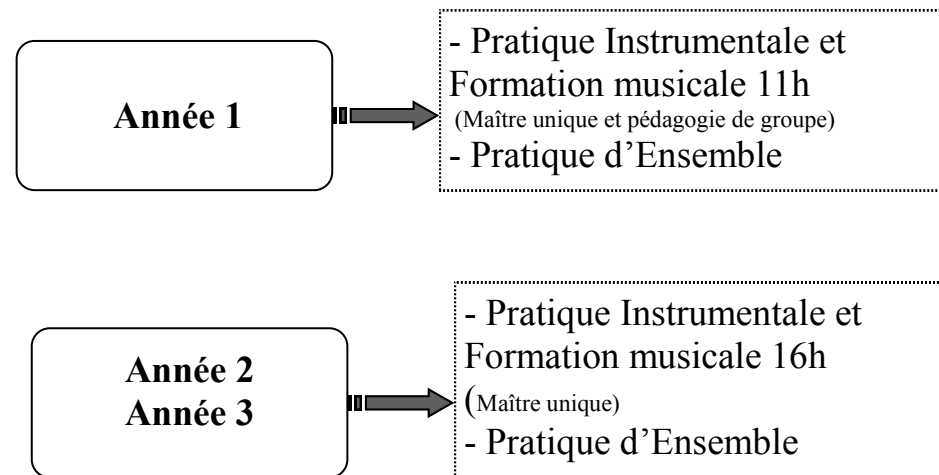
Année 1

- Pratique Instrumentale et Formation musicale 11h
(Maître unique et pédagogie de groupe)
- Pratique d'Ensemble

Année 2
Année 3

- Pratique Instrumentale et Formation musicale 16h
(Maître unique)
- Pratique d'Ensemble